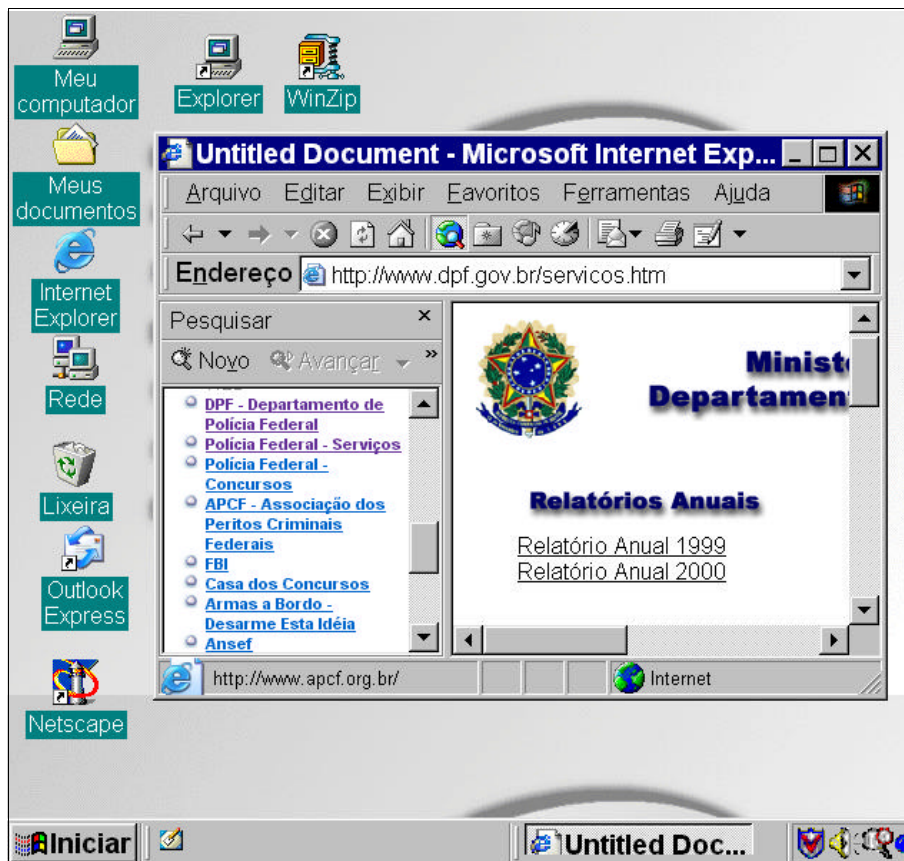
Meu computador

Explorer

WinZip

Meus documentos

Internet Explorer

Rede

Lixeira

Outlook Express

Netscape

Untitled Document - Microsoft Internet Exp...

Arquivo Editar Exibir Favoritos Ferramentas Ajuda

Endereço http://www.dpf.gov.br/servicos.htm

Pesquisar

Novo Avançar

DPF - Departamento de Polícia Federal
Polícia Federal - Serviços
Polícia Federal - Concursos
APCF - Associação dos Peritos Criminais Federais
FBI
Casa dos Concursos
Armas a Bordo - Desarme Esta Idéia
Ansef

Minist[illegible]
Departamen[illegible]

Relatórios Anuais

Relatório Anual 1999
Relatório Anual 2000

http://www.apcf.org.br/

Internet

Iniciar

Untitled Doc...